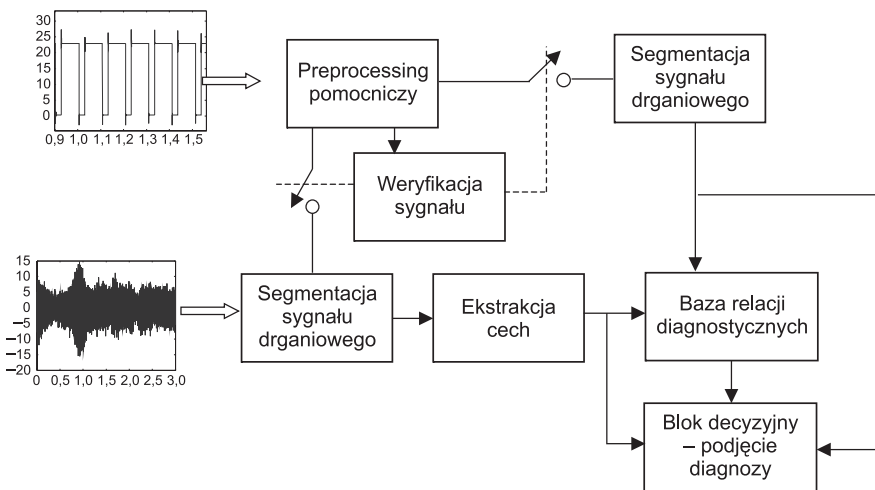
30
25
20
15
10
5
0
0,9 1,0 1,1 1,2 1,3 1,4 1,5

Preprocessing pomocniczy

Segmentacja sygnału drganiowego

Weryfikacja sygnału

15
10
5
0
−5
−10
−15
−20
0 0,5 1,0 1,5 2,0 2,5 3,0

Segmentacja sygnału drganiowego

Ekstrakcja cech

Baza relacji diagnostycznych

Blok decyzyjny – podjęcie diagnozy